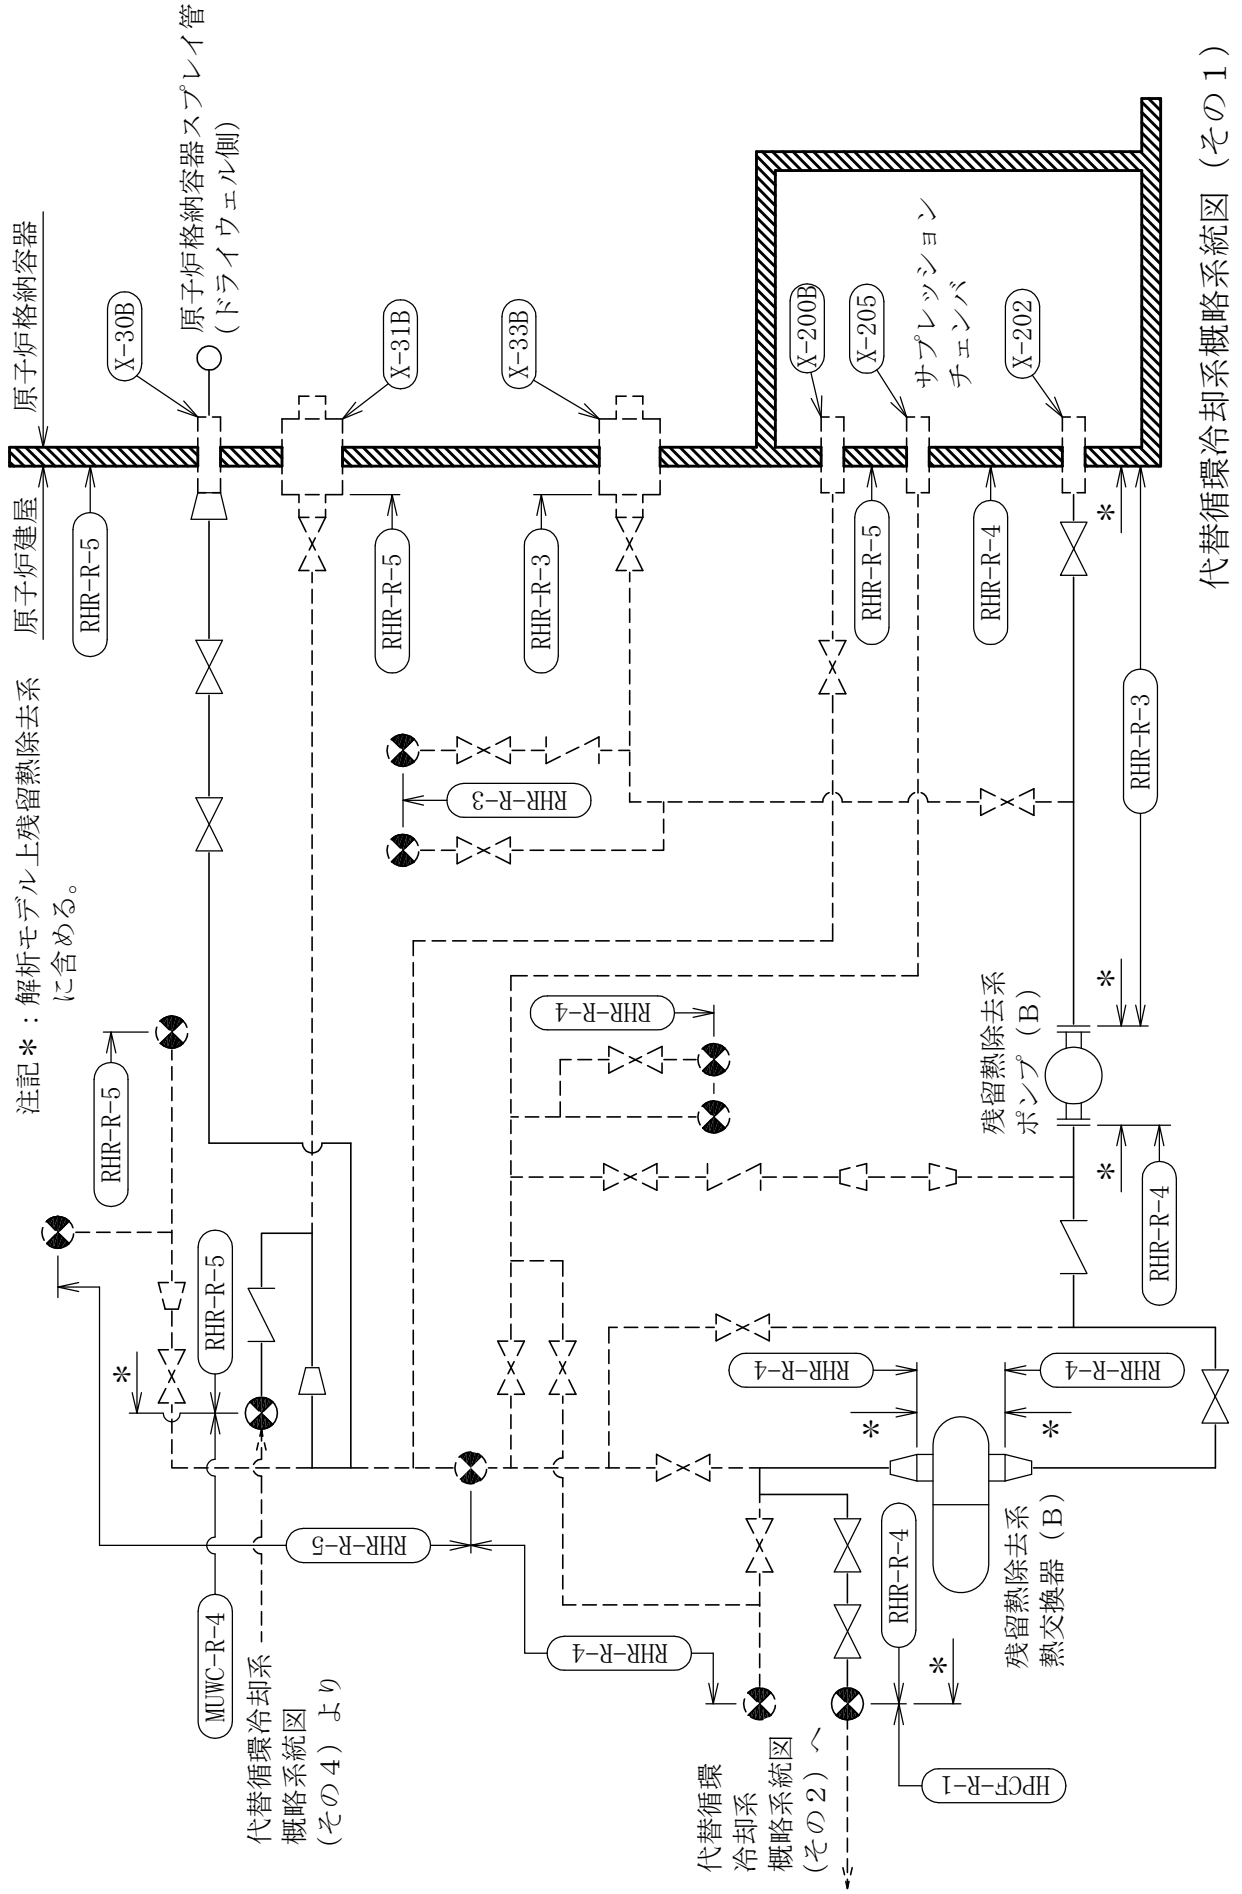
注記＊：解析モデル上残留熱除去系に含める。

原子炉建屋

原子炉格納容器

RHR-R-5

X-30B

原子炉格納容器スプレイ管（ドライウェル側）

X-31B

RHR-R-5

X-33B

RHR-R-3

X-200B

X-205

サプレッションチェンバ

RHR-R-5

X-202

RHR-R-4

＊

RHR-R-3

RHR-R-3

RHR-R-5

RHR-R-4

＊

残留熱除去系ポンプ（B）

＊

RHR-R-4

RHR-R-5

＊

RHR-R-4

RHR-R-4

＊

＊

RHR-R-5

MUWC-R-4

代替循環冷却系概略系統図（その4）より

RHR-R-4

残留熱除去系熱交換器（B）

RHR-R-4

＊

HPCF-R-1

代替循環冷却系概略系統図（その2）へ

代替循環冷却系概略系統図（その1）